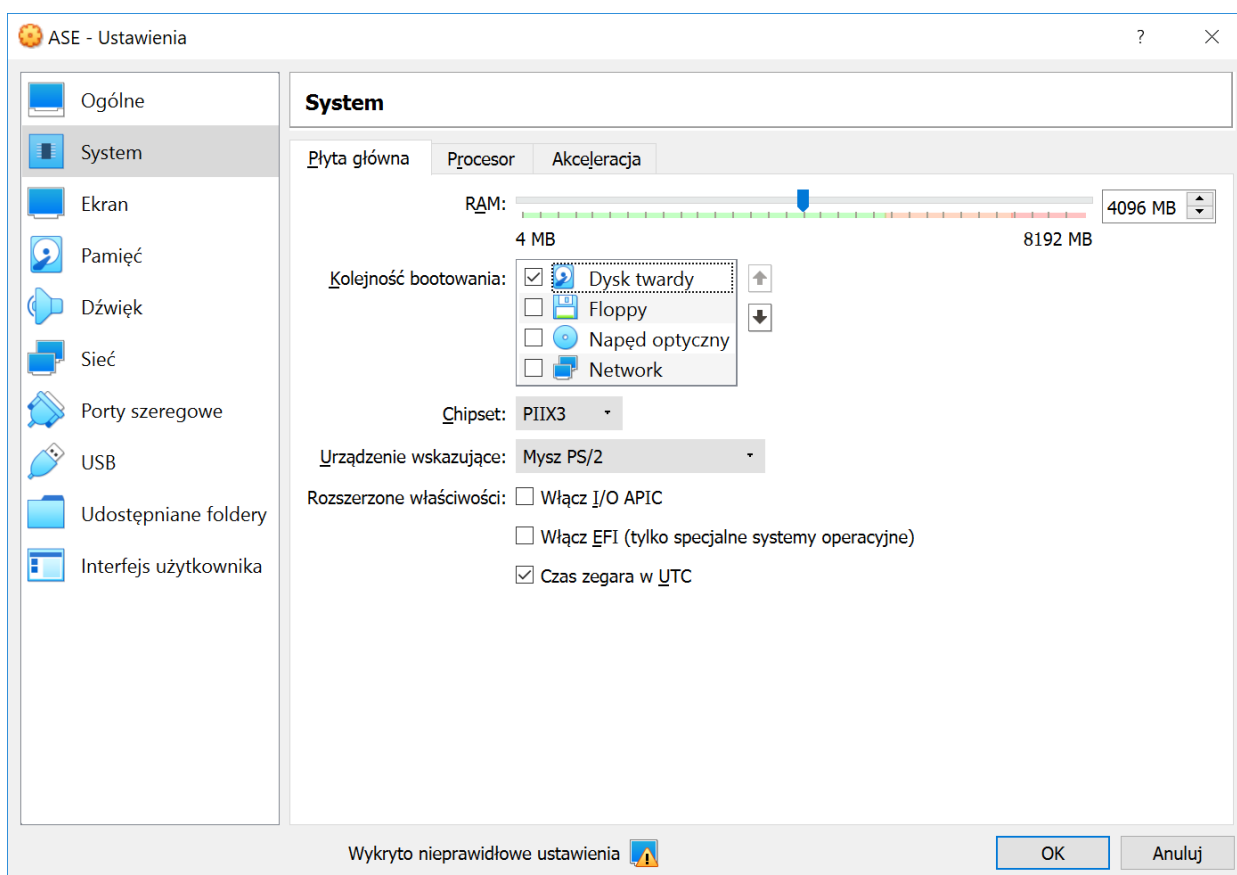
ASE - Ustawienia

?

Ogólne
System
Ekran
Pamięć
Dźwięk
Sieć
Porty szeregowe
USB
Udostępniane foldery
Interfejs użytkownika

System

Płyta główna | Procesor | Akceleracja

RAM: 4096 MB
4 MB 8192 MB

Kolejność bootowania:
Dysk twardy
Floppy
Napęd optyczny
Network

Chipset: PIIX3

Urządzenie wskazujące: Mysz PS/2

Rozszerzone właściwości: Włącz I/O APIC
Włącz EFI (tylko specjalne systemy operacyjne)
Czas zegara w UTC

Wykryto nieprawidłowe ustawienia

OK
Anuluj